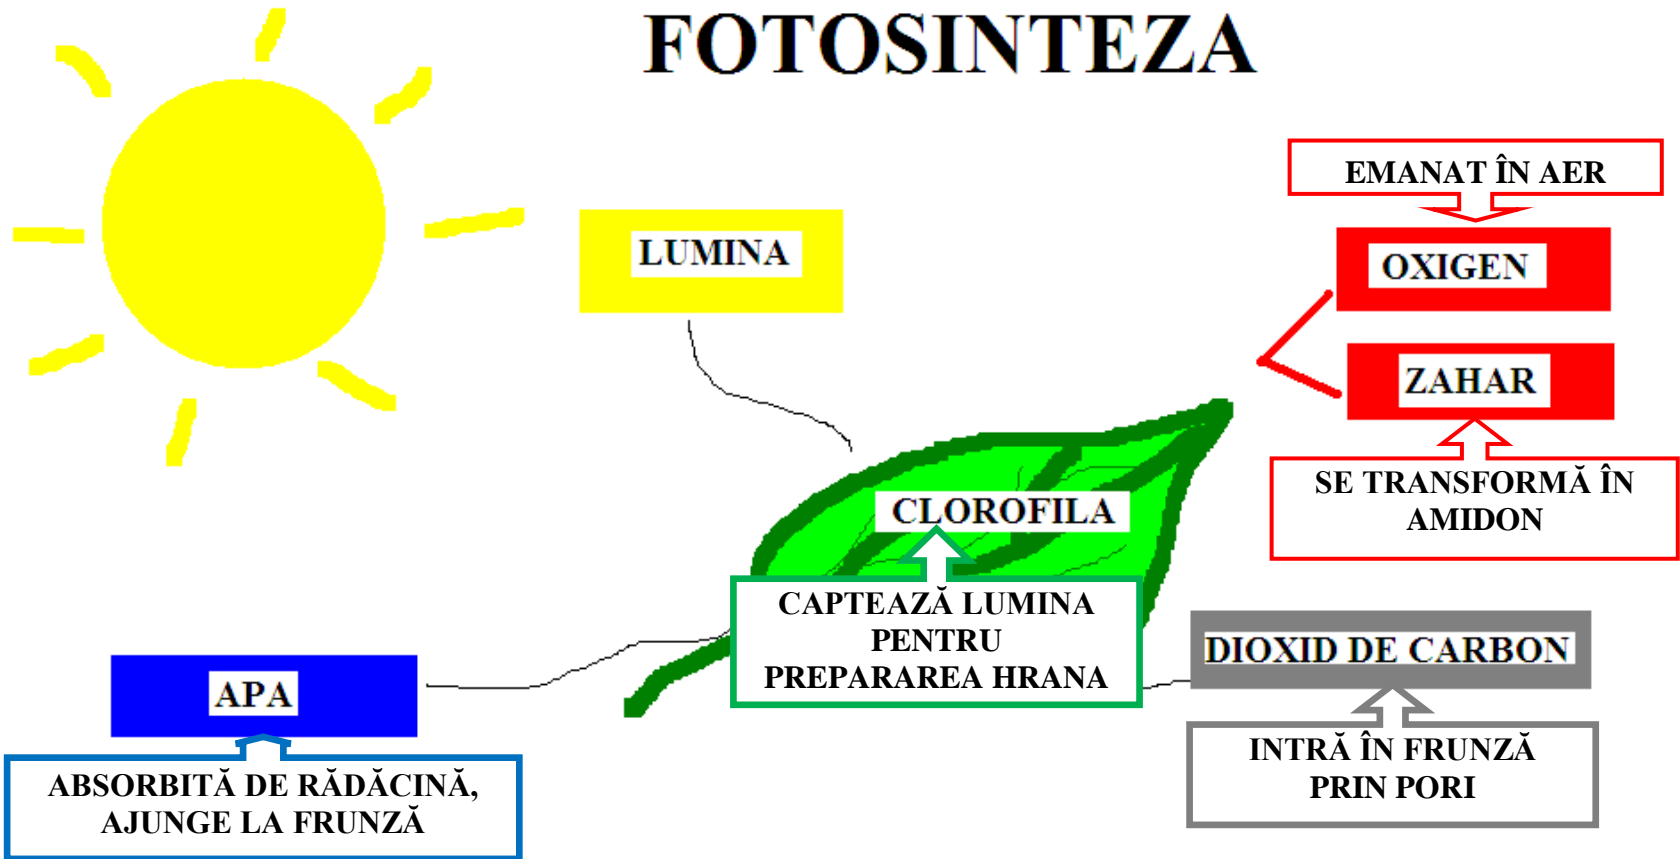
FOTOSINTEZA

LUMINA

EMANAT ÎN AER

OXIGEN

ZAHAR

SE TRANSFORMĂ ÎN AMIDON

CLOROFILA

CAPTEAZĂ LUMINA PENTRU PREPARAREA HRANA

DIOXID DE CARBON

INTRĂ ÎN FRUNZĂ PRIN PORI

APA

ABSORBITĂ DE RĂDĂCINĂ, AJUNGE LA FRUNZĂ